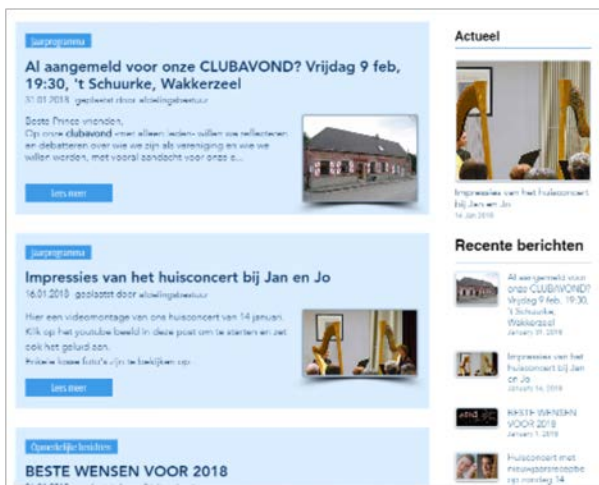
Jaarprogramma

Al aangemeld voor onze CLUBAVOND? Vrijdag 9 feb, 19:30, 't Schuurke, Wakkerzeel

31.01.2018 gepost door afdelingsbestuur

Beste Prinse vrienden,
Op onze clubavond «met alleen leden» willen we reflecteren en debatteren over wie we zijn als vereniging en wie we willen worden, met vooral aandacht voor onze e...

Lees meer

Jaarprogramma

Impressies van het huisconcert bij Jan en Jo

16.01.2018 gepost door afdelingsbestuur

Hier een videomontage van ons huisconcert van 14 januari. Klik op het youtube beeld in deze post om te starten en zet ook het geluid aan.
Enkele losse foto's zijn te bekijken op...

Lees meer

Opmerkelijke berichten

BESTE WENSEN VOOR 2018

Actueel

Impressies van het huisconcert bij Jan en Jo
16 Jan 2018

Recente berichten

Al aangemeld voor onze CLUBAVOND? Vrijdag 9 feb, 19:30, 't Schuurke, Wakkerzeel
January 31, 2018

Impressies van het huisconcert bij Jan en Jo
January 16, 2018

BESTE WENSEN VOOR 2018
January 1, 2018

Huisconcert met nieuwjaarsreceptie op zondag 14
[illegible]